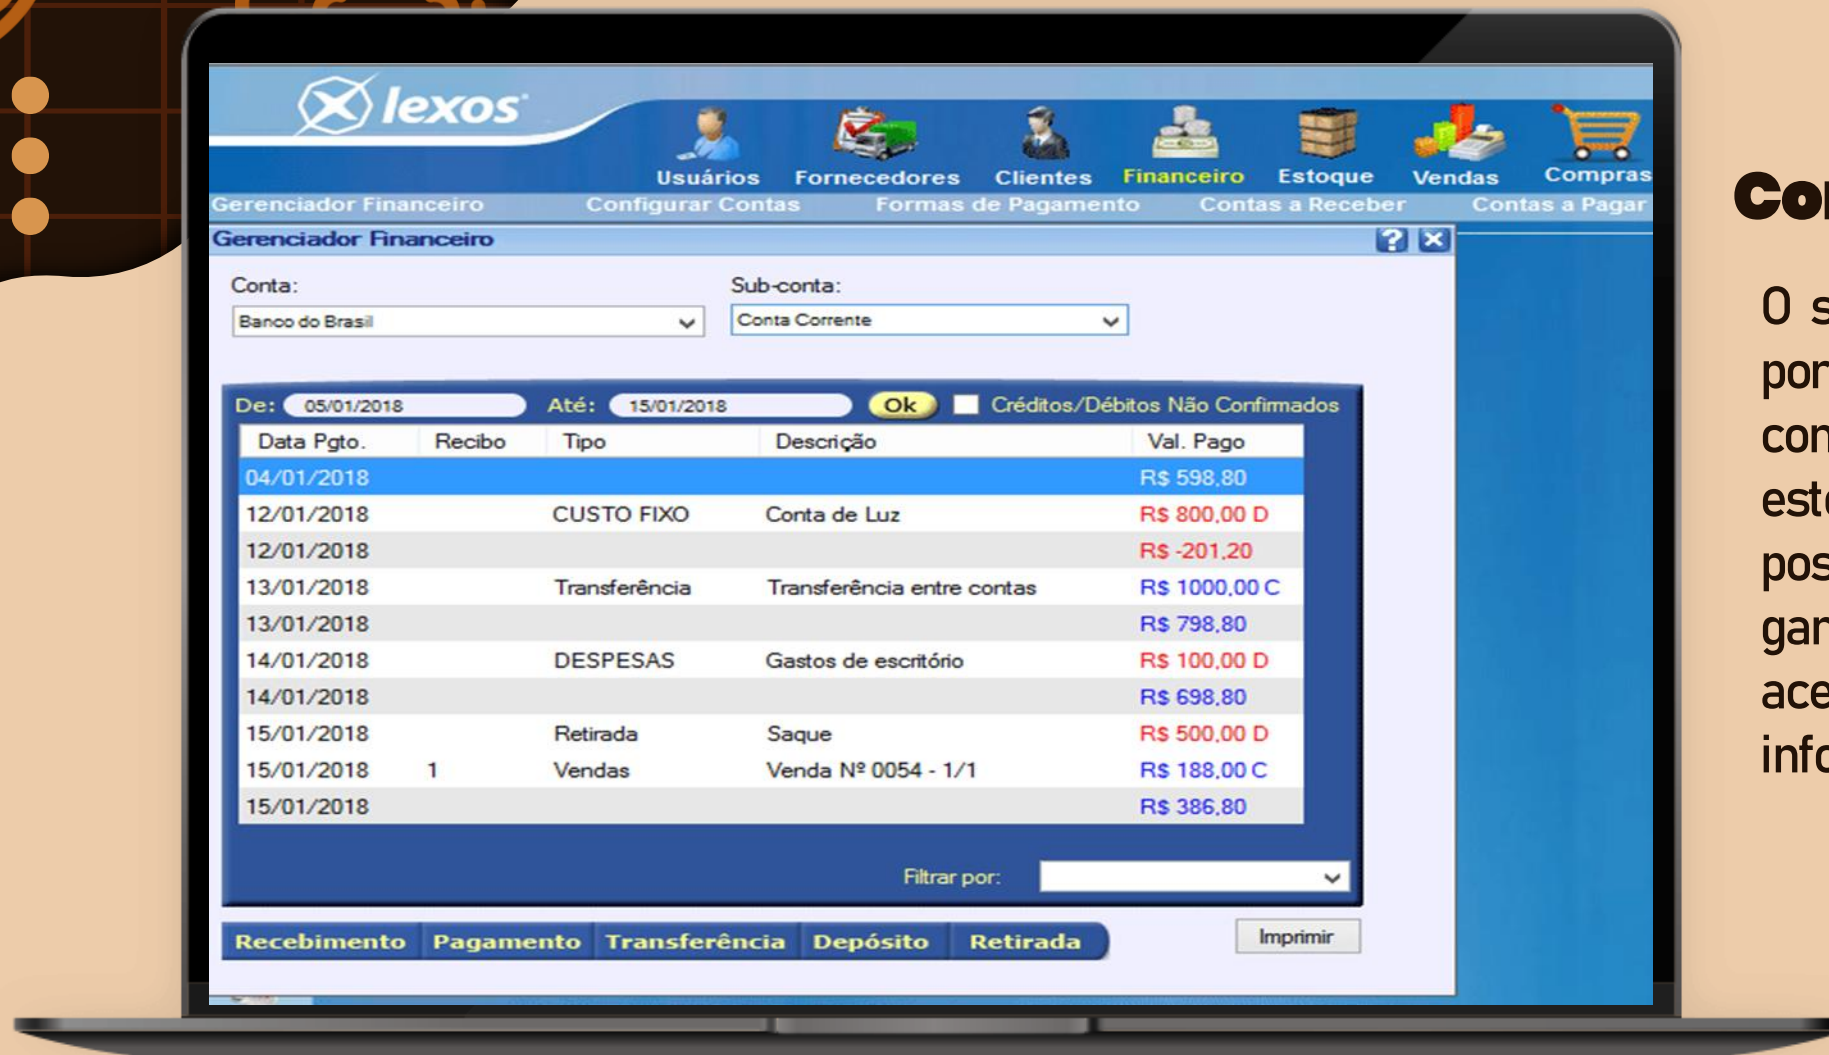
lexos

Usuários Fornecedores Clientes Financeiro Estoque Vendas Compras

Gerenciador Financeiro Configurar Contas Formas de Pagamento Contas a Receber Contas a Pagar

Gerenciador Financeiro

Conta:
Banco do Brasil

Sub-conta:
Conta Corrente

De: 05/01/2018 Até: 15/01/2018 Ok Créditos/Débitos Não Confirmados

| Data Pgto. | Recibo | Tipo | Descrição | Val. Pago |
|---|---|---|---|---|
| 04/01/2018 | | | | R$ 598,80 |
| 12/01/2018 | | CUSTO FIXO | Conta de Luz | R$ 800,00 D |
| 12/01/2018 | | | | R$ -201,20 |
| 13/01/2018 | | Transferência | Transferência entre contas | R$ 1000,00 C |
| 13/01/2018 | | | | R$ 798,80 |
| 14/01/2018 | | DESPESAS | Gastos de escritório | R$ 100,00 D |
| 14/01/2018 | | | | R$ 698,80 |
| 15/01/2018 | | Retirada | Saque | R$ 500,00 D |
| 15/01/2018 | 1 | Vendas | Venda Nº 0054 - 1/1 | R$ 188,00 C |
| 15/01/2018 | | | | R$ 386,80 |

Filtrar por:

Recebimento Pagamento Transferência Depósito Retirada

Imprimir

Co

O s
por
con
est
pos
gar
ace
info